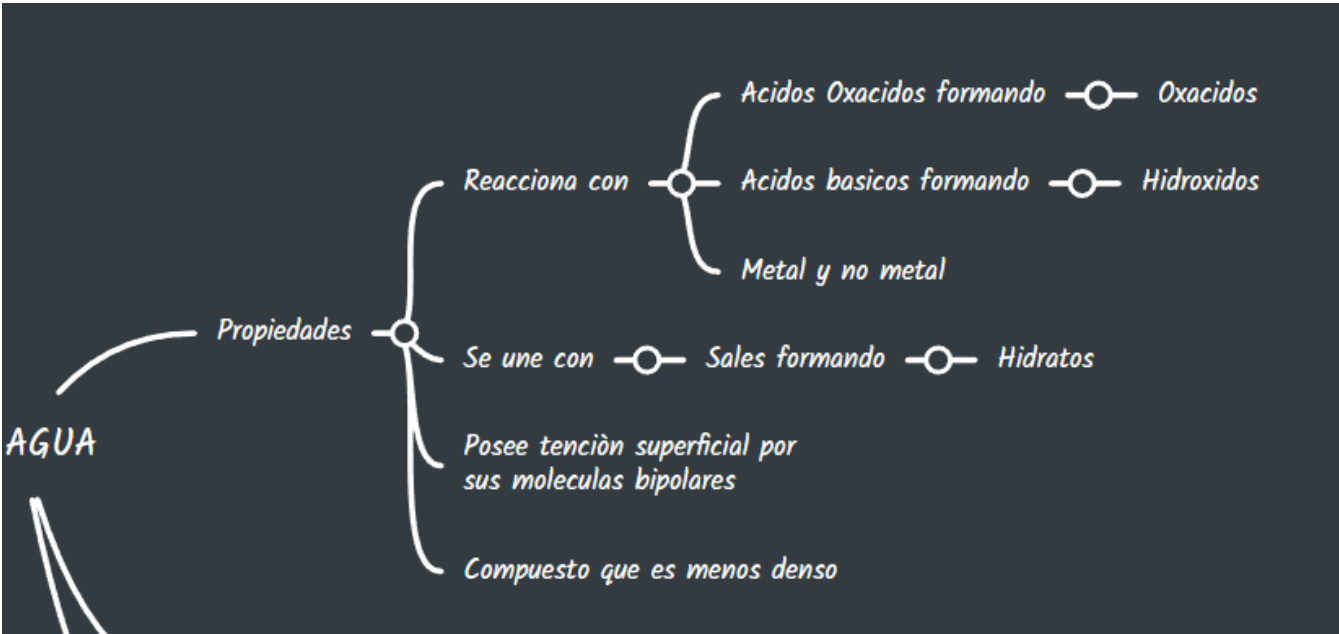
AGUA

Propiedades

Reacciona con

Acidos Oxacidos formando

Oxacidos

Acidos basicos formando

Hidroxidos

Metal y no metal

Se une con

Sales formando

Hidratos

Posee tenciòn superficial por sus moleculas bipolares

Compuesto que es menos denso